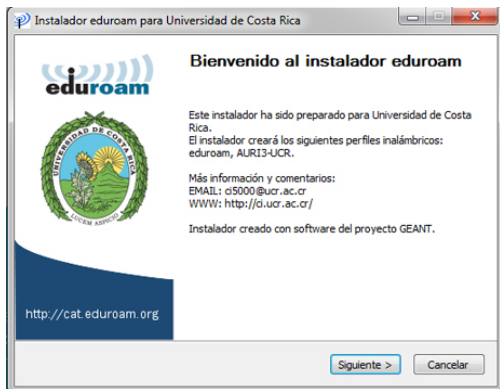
Instalador eduroam para Universidad de Costa Rica

eduroam

UNIVERSIDAD DE COSTA RICA

LUCEM ASPICIO

http://cat.eduroam.org

Bienvenido al instalador eduroam

Este instalador ha sido preparado para Universidad de Costa Rica.
El instalador creará los siguientes perfiles inalámbricos:
eduroam, AURI3-UCR.

Más información y comentarios:
EMAIL: ci5000@ucr.ac.cr
WWW: http://ci.ucr.ac.cr/

Instalador creado con software del proyecto GEANT.

Siguiente >

Cancelar